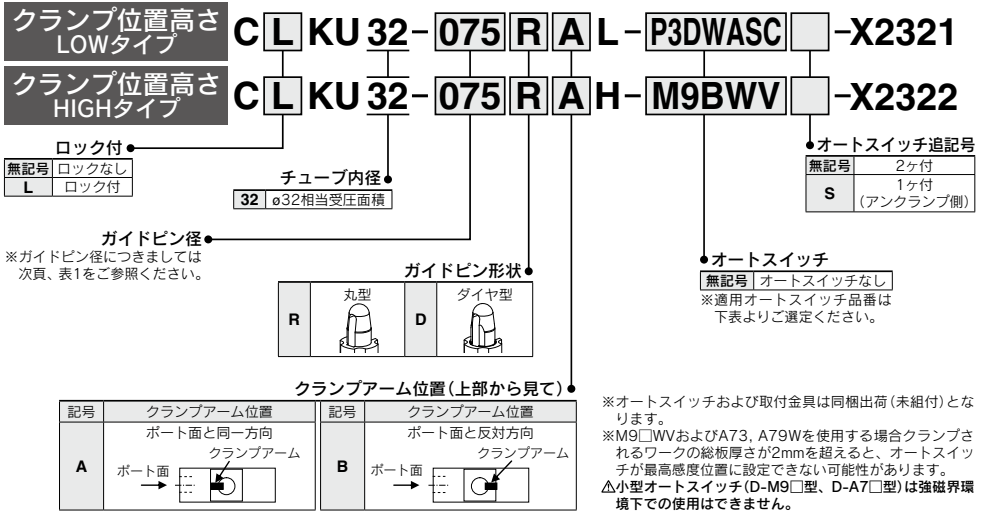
クランプ位置高さ LOWタイプ C L KU 32 - 075 R A L - P3DWASC -X2321

クランプ位置高さ HIGHタイプ C L KU 32 - 075 R A H - M9BWV -X2322

ロック付

| 無記号 | ロックなし |
|---|---|
| L | ロック付 |

チューブ内径

| 32 | ø32相当受圧面積 |
|---|---|

ガイドピン径
※ガイドピン径につきましては次頁、表1をご参照ください。

ガイドピン形状

| R | 丸型 | D | ダイヤ型 |
|---|---|---|---|

クランプアーム位置(上部から見て)

| 記号 | クランプアーム位置 |
|---|---|
| A | ポート面と同一方向 ポート面 クランプアーム |

| 記号 | クランプアーム位置 |
|---|---|
| B | ポート面と反対方向 ポート面 クランプアーム |

オートスイッチ追記号

| 無記号 | 2ヶ付 |
|---|---|
| S | 1ヶ付 (アンクランプ側) |

オートスイッチ

| 無記号 | オートスイッチなし |
|---|---|

※適用オートスイッチ品番は下表よりご選定ください。

※オートスイッチおよび取付金具は同梱出荷(未組付)となります。
※M9□WVおよびA73、A79Wを使用する場合クランプされるワークの総板厚さが2mmを超えると、オートスイッチが最高感度位置に設定できない可能性があります。
⚠小型オートスイッチ(D-M9□型、D-A7□型)は強磁界環境下での使用はできません。